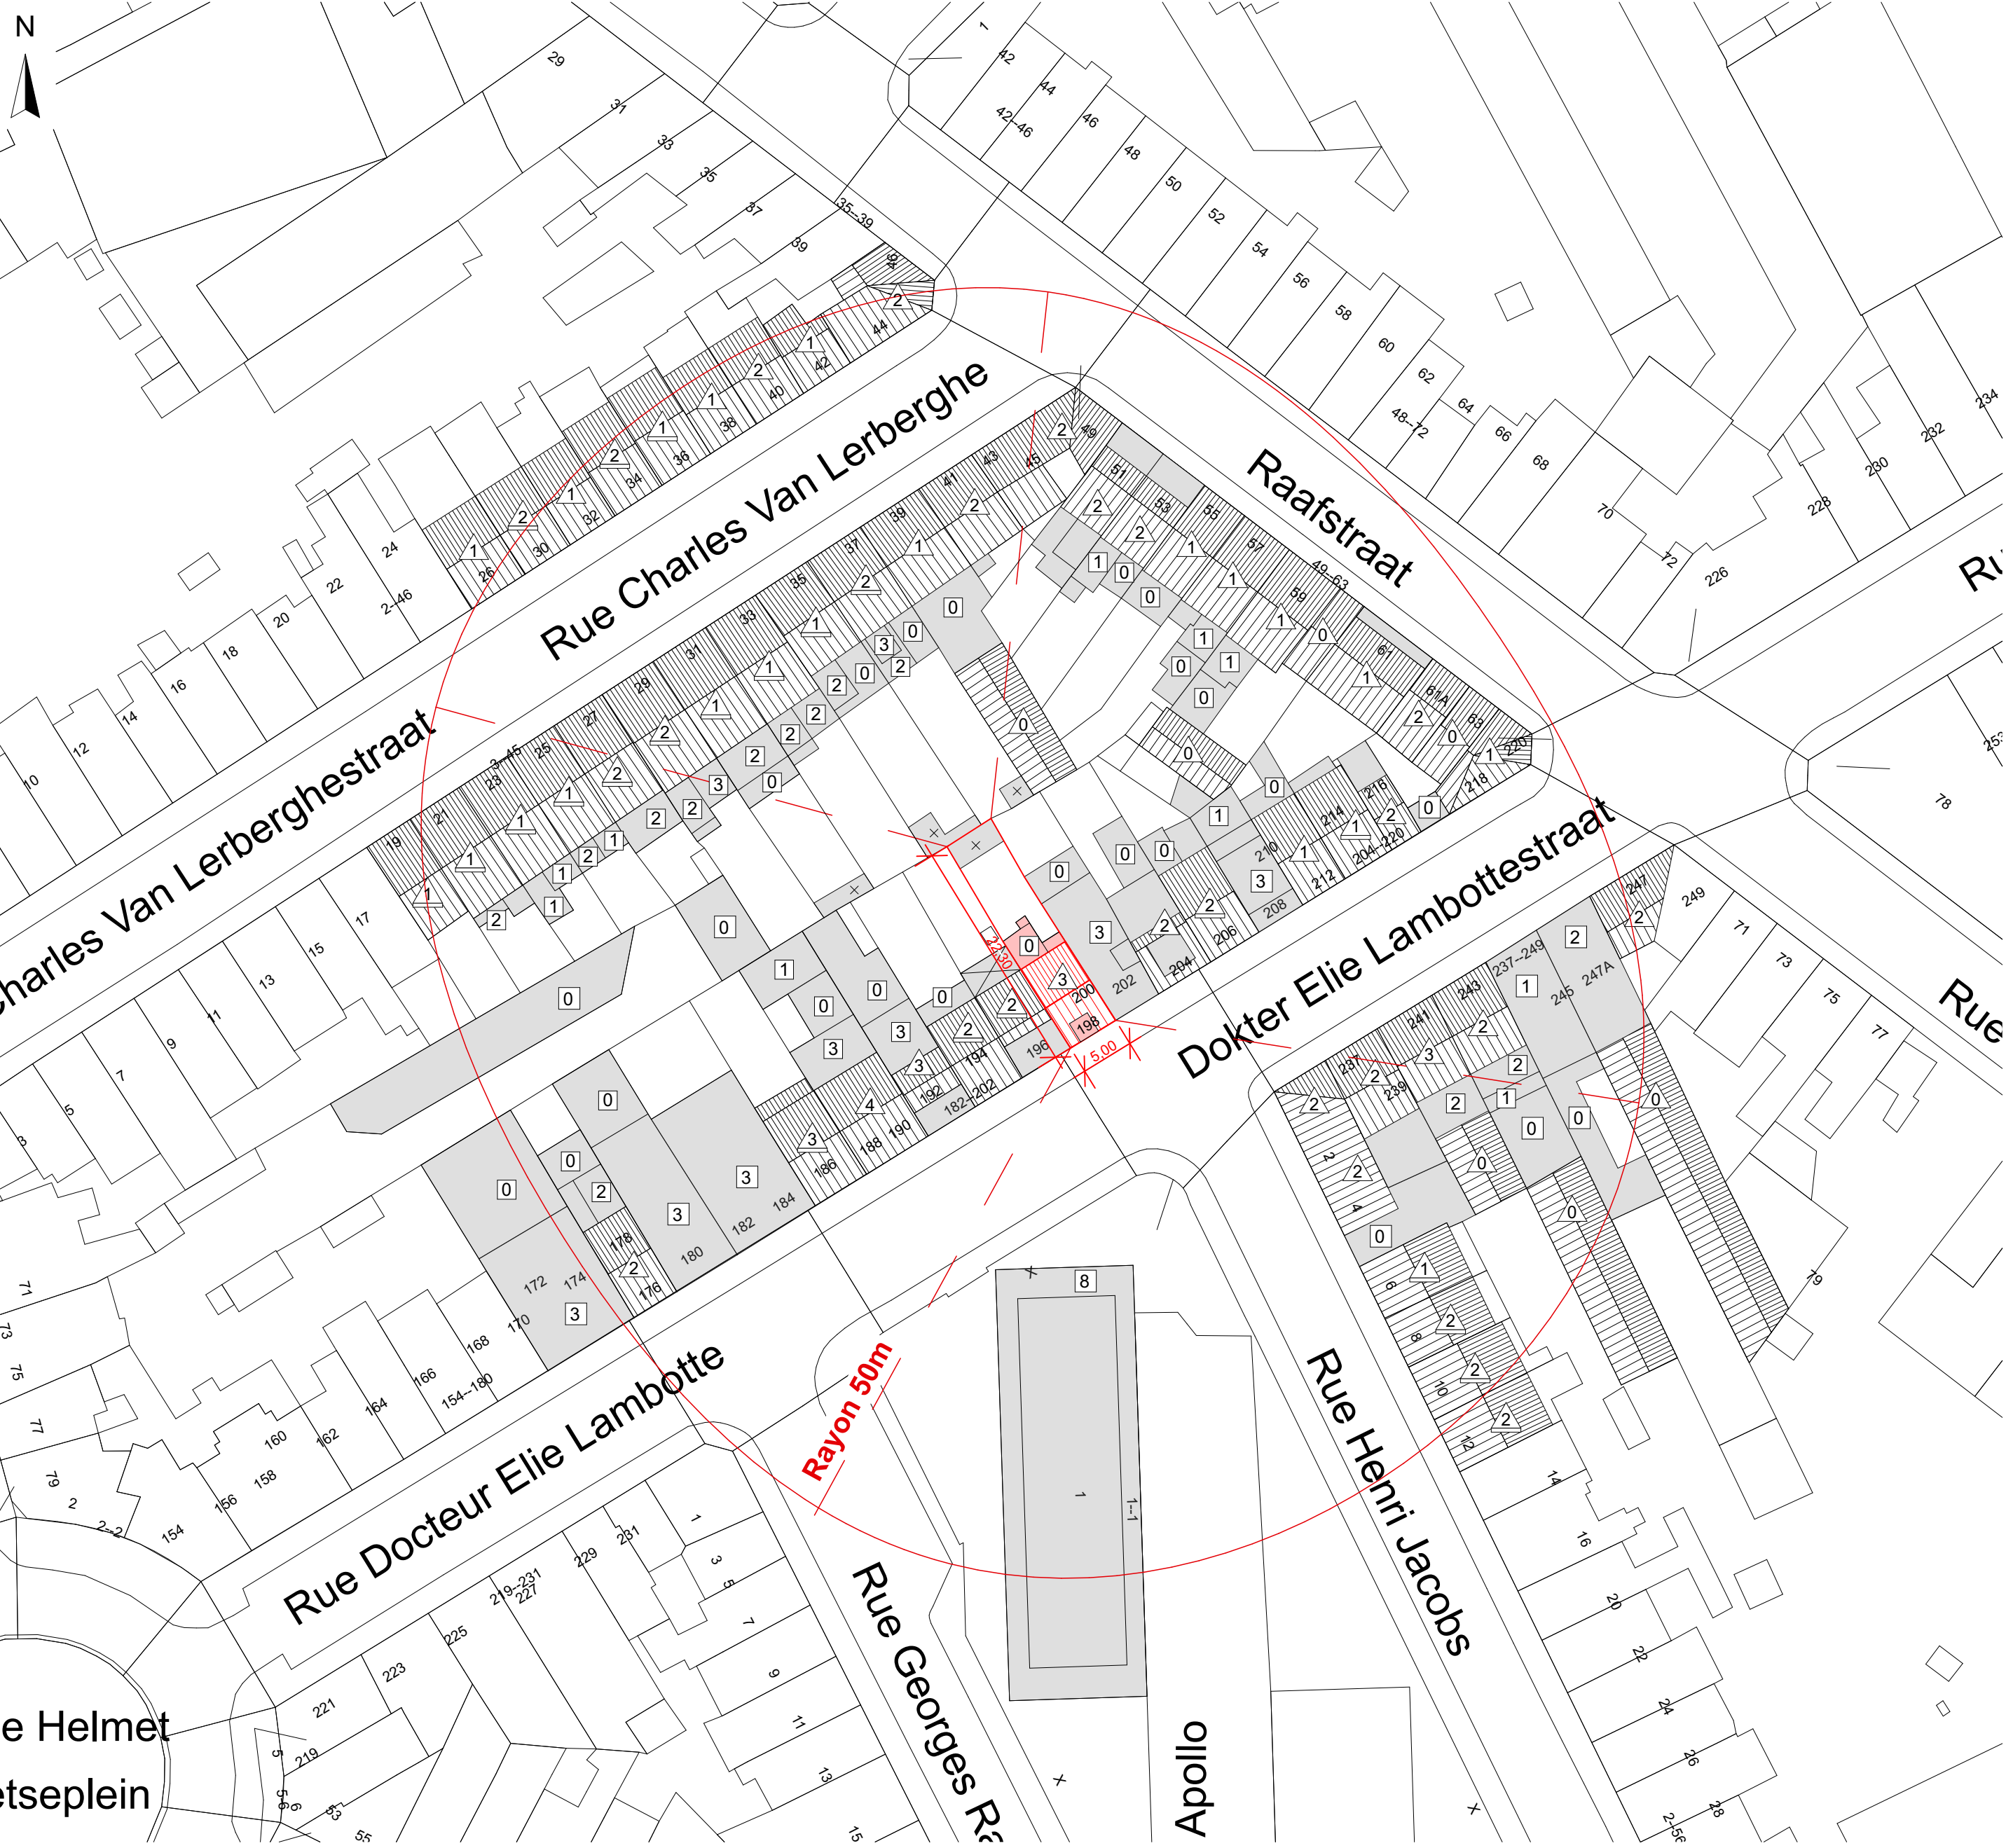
N

Rue Charles Van Lerberghe

Charles Van Lerberghestraat

Raafstraat

Dokter Elie Lambottestraat

Rue Docteur Elie Lambotte

Rue Henri Jacobs

Rue Georges Ra

Apollo

e Helmet

etseplein

Rayon 50m

5.00

29
31
33
35
37
35-39
39
46
44
42
40
38
36
34
32
30
28
26
24
2-46
22
20
18
16
14
12
10
1
42
44
42-46
46
48
50
52
54
56
58
60
62
48-72
64
66
68
70
72
226
228
230
232
234
49
51
53
55
57
49-63
59
61
61A
63
220
218
216
214
204-220
212
210
208
206
204
202
200
198
196
194
182-202
192
190
188
186
184
182
180
178
176
174
172
170
168
166
154-180
164
162
160
158
156
154
45
43
41
39
37
35
33
31
29
27
25
3-45
23
21
19
17
15
13
11
9
7
5
3
247
249
71
73
75
77
79
237-249
243
245
247A
241
237
239
2
4
6
8
10
12
14
16
20
22
24
26
28
2-56
78
253
1
3
5
7
9
11
13
15
229
231
219-231
227
225
223
221
219
5
5-6
6
53
55
71
73
75
77
79
2
2-2
1-1
1
8
198
196
200
0
1
2
3
4
Ru
Rue